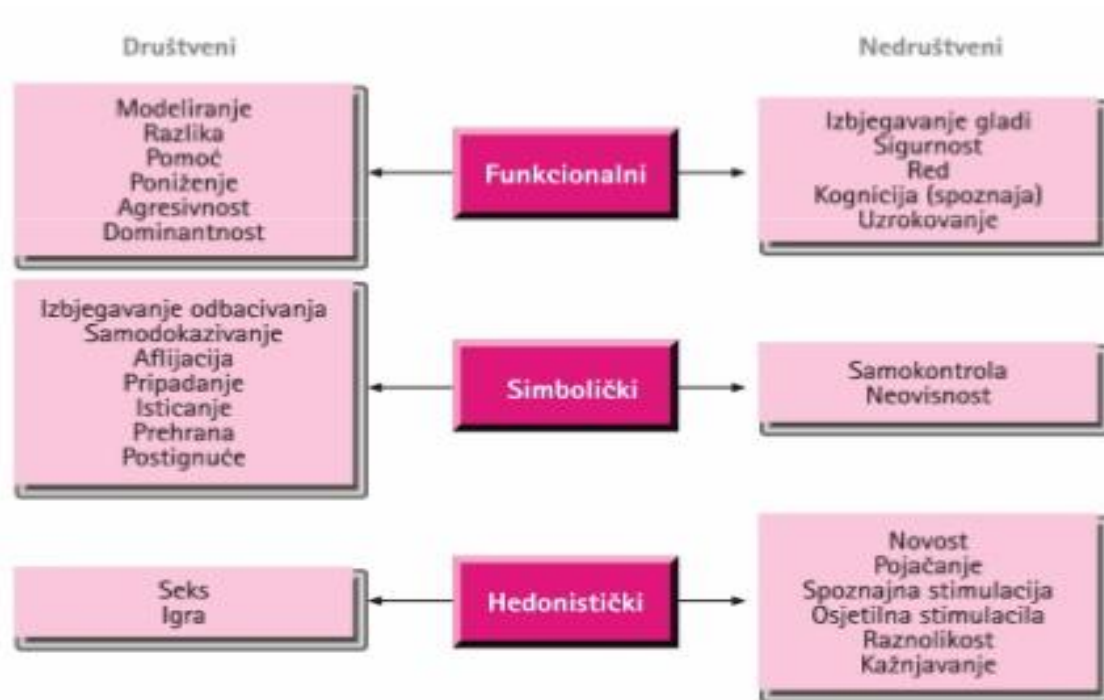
Društveni

Nedruštveni

Modeliranje
Razlika
Pomoć
Poniženje
Agresivnost
Dominantnost

Funkcionalni

Izbjegavanje gladi
Sigurnost
Red
Kognicija (spoznaja)
Uzrokovanje

Izbjegavanje odbacivanja
Samodokazivanje
Aflijacija
Pripadanje
Isticanje
Prehrana
Postignuće

Simbolički

Samokontrola
Neovisnost

Seks
Igra

Hedonistički

Novost
Pojačanje
Spoznajna stimulacija
Osjetilna stimulacila
Raznolikost
Kažnjavanje